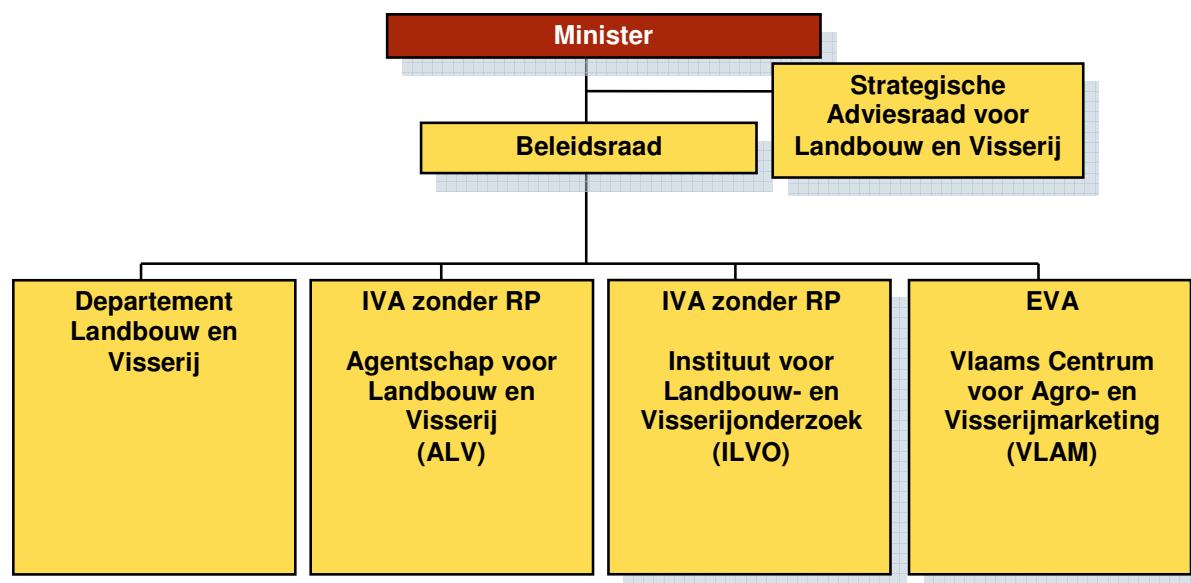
Minister

Strategische Adviesraad voor Landbouw en Visserij

Beleidsraad

Departement Landbouw en Visserij

IVA zonder RP

Agentschap voor Landbouw en Visserij (ALV)

IVA zonder RP

Instituut voor Landbouw- en Visserijonderzoek (ILVO)

EVA

Vlaams Centrum voor Agro- en Visserijmarketing (VLAM)